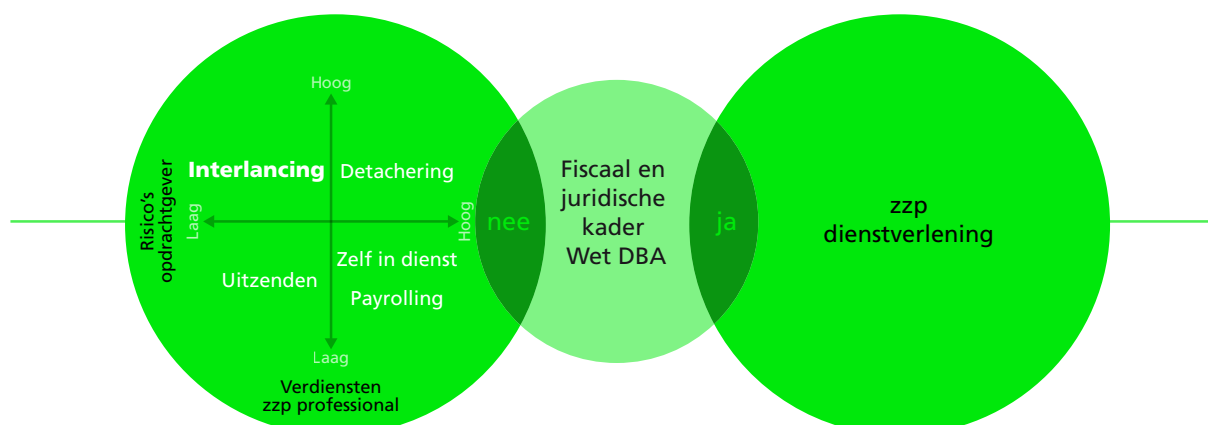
Hoog

Risico's opdrachtgever

Laag

Hoog

Interlancing

Detachering

Zelf in dienst

Uitzenden

Payrolling

Laag

Verdiensten zzp professional

nee

Fiscaal en juridische kader Wet DBA

ja

zzp dienstverlening